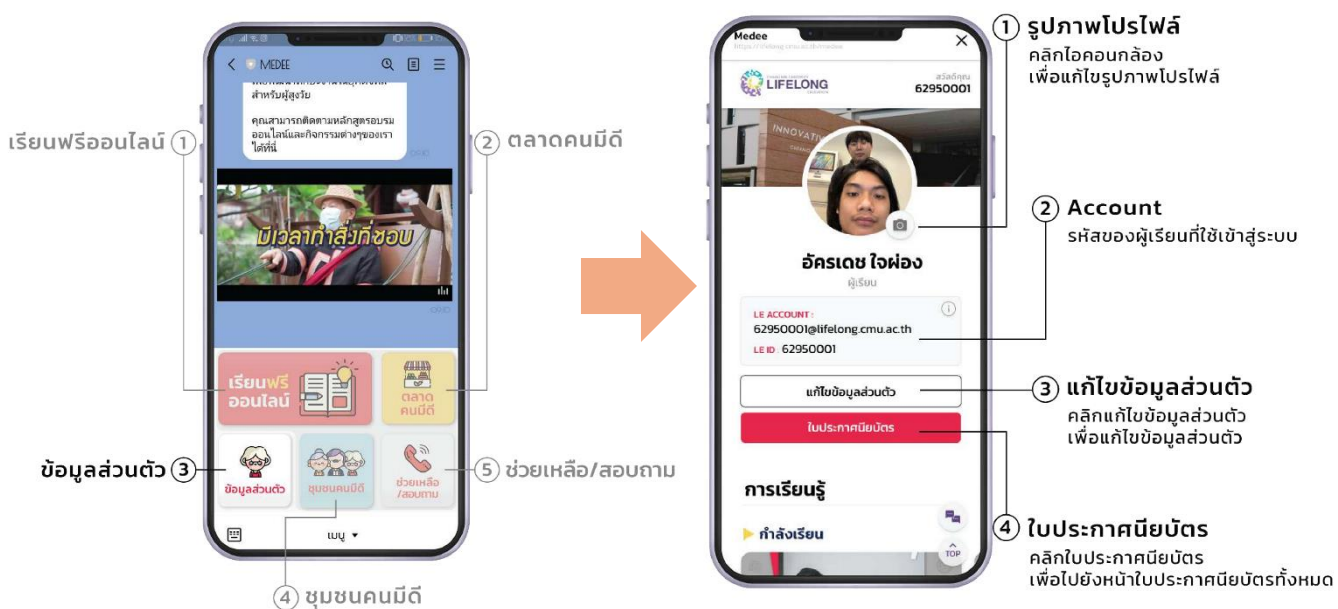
MEDEE

สำหรับผู้สูงวัย

คุณสามารถติดตามหลักสูตรอบรมออนไลน์และกิจกรรมต่างๆของเราได้ที่นี่

มีเวลาทำสิ่งที่ชอบ

เรียนฟรีออนไลน์ ①

② ตลาดคนมีดี

เรียนฟรี ออนไลน์

ตลาด คนมีดี

ข้อมูลส่วนตัว ③

ข้อมูลส่วนตัว

ชุมชนคนมีดี

ช่วยเหลือ /สอบถาม

⑤ ช่วยเหลือ/สอบถาม

เมนู ▾

④ ชุมชนคนมีดี

Medee

LIFELONG

สวัสดีคุณ
62950001

อัครเดช ใจผ่อง

ผู้เรียน

LE ACCOUNT :
62950001@lifelong.cmu.ac.th
LE ID : 62950001

แก้ไขข้อมูลส่วนตัว

ใบประกาศนียบัตร

การเรียนรู้

▶ กำลังเรียน

TOP

① รูปภาพโปรไฟล์
คลิกไอคอนกล้อง
เพื่อแก้ไขรูปภาพโปรไฟล์

② Account
รหัสของผู้เรียนที่ใช้เข้าสู่ระบบ

③ แก้ไขข้อมูลส่วนตัว
คลิกแก้ไขข้อมูลส่วนตัว
เพื่อแก้ไขข้อมูลส่วนตัว

④ ใบประกาศนียบัตร
คลิกใบประกาศนียบัตร
เพื่อไปยังหน้าใบประกาศนียบัตรทั้งหมด